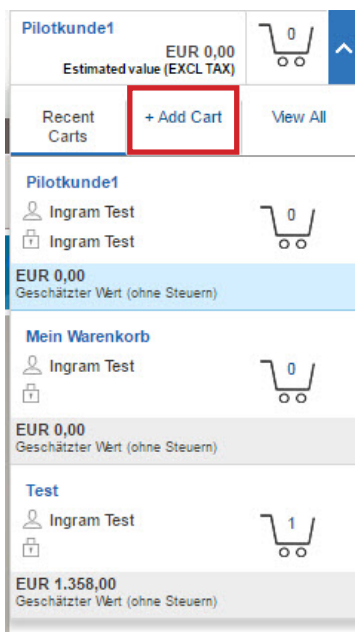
Pilotkunde1
EUR 0,00
Estimated value (EXCL TAX)
0

Recent Carts
+ Add Cart
View All

Pilotkunde1
Ingram Test
Ingram Test
0
EUR 0,00
Geschätzter Wert (ohne Steuern)

Mein Warenkorb
Ingram Test
0
EUR 0,00
Geschätzter Wert (ohne Steuern)

Test
Ingram Test
1
EUR 1.358,00
Geschätzter Wert (ohne Steuern)